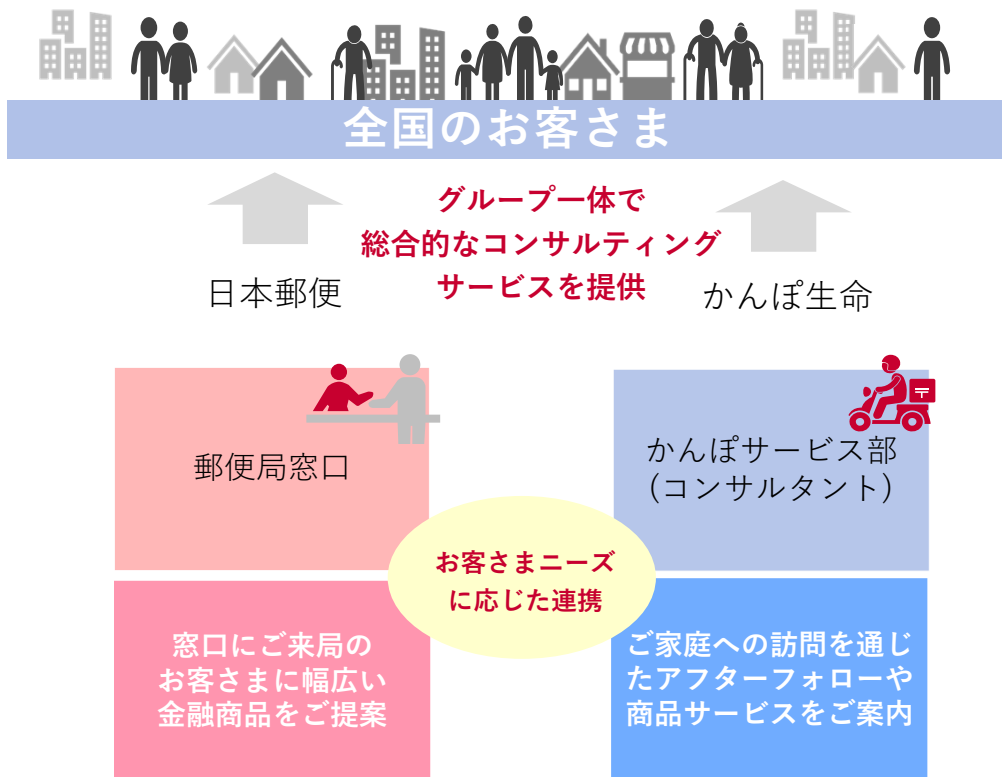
全国のお客さま

グループ一体で
総合的なコンサルティング
サービスを提供

日本郵便

かんぽ生命

郵便局窓口

かんぽサービス部
(コンサルタント)

お客さまニーズ
に応じた連携

窓口にご来局の
お客さまに幅広い
金融商品をご提案

ご家庭への訪問を通じ
たアフターフォローや
商品サービスをご案内